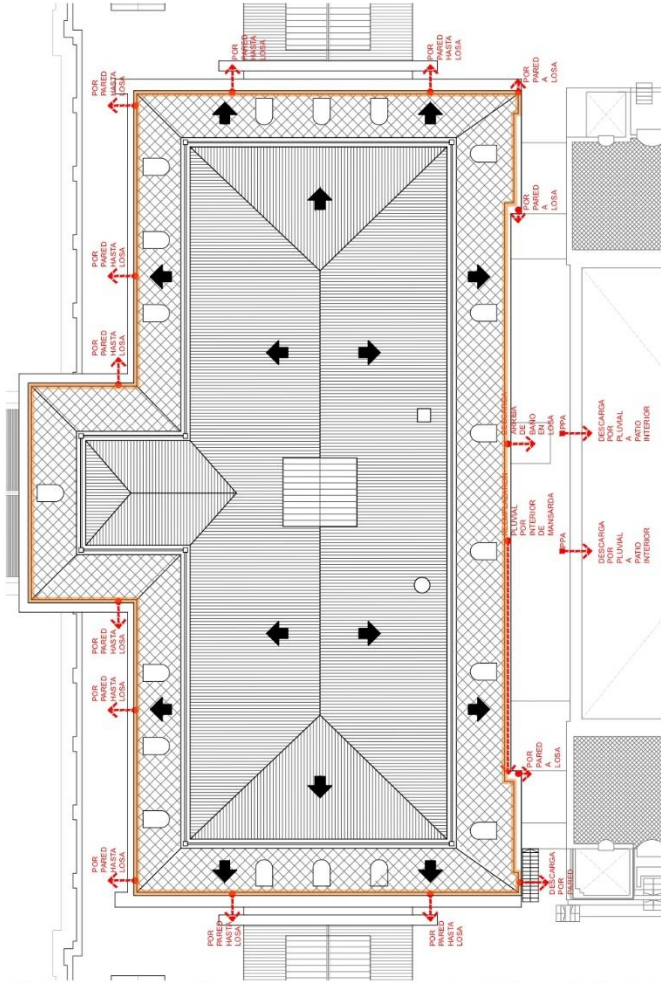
POR PARED HASTA LOSA

POR PARED HASTA LOSA

POR PARED A LOSA

POR PARED HASTA LOSA

POR PARED A LOSA

POR PARED HASTA LOSA

POR PARED HASTA LOSA

ARRIBA DE BAÑO EN LOSA

PPA

DESCARGA POR PLUVIAL A PATIO INTERIOR

PLUVIAL POR INTERIOR DE MANSARDA

PPA

DESCARGA POR PLUVIAL A PATIO INTERIOR

POR PARED HASTA LOSA

POR PARED HASTA LOSA

POR PARED A LOSA

POR PARED HASTA LOSA

DESCARGA POR PARED

POR PARED HASTA LOSA

POR PARED HASTA LOSA